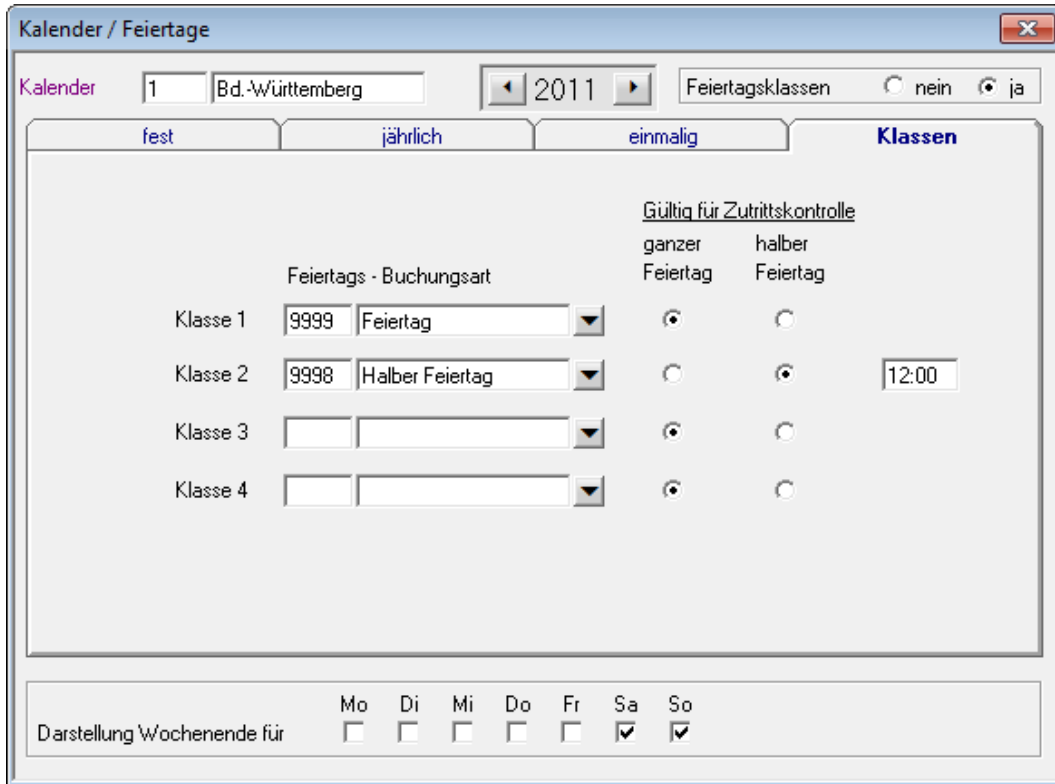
Kalender / Feiertage

Kalender 1 Bd.-Württemberg

2011

Feiertagsklassen nein ja

fest | jährlich | einmalig | Klassen

Gültig für Zutrittskontrolle

Feiertags - Buchungsart

ganzer Feiertag

halber Feiertag

Klasse 1 9999 Feiertag

Klasse 2 9998 Halber Feiertag 12:00

Klasse 3

Klasse 4

Darstellung Wochenende für

Mo Di Mi Do Fr Sa So